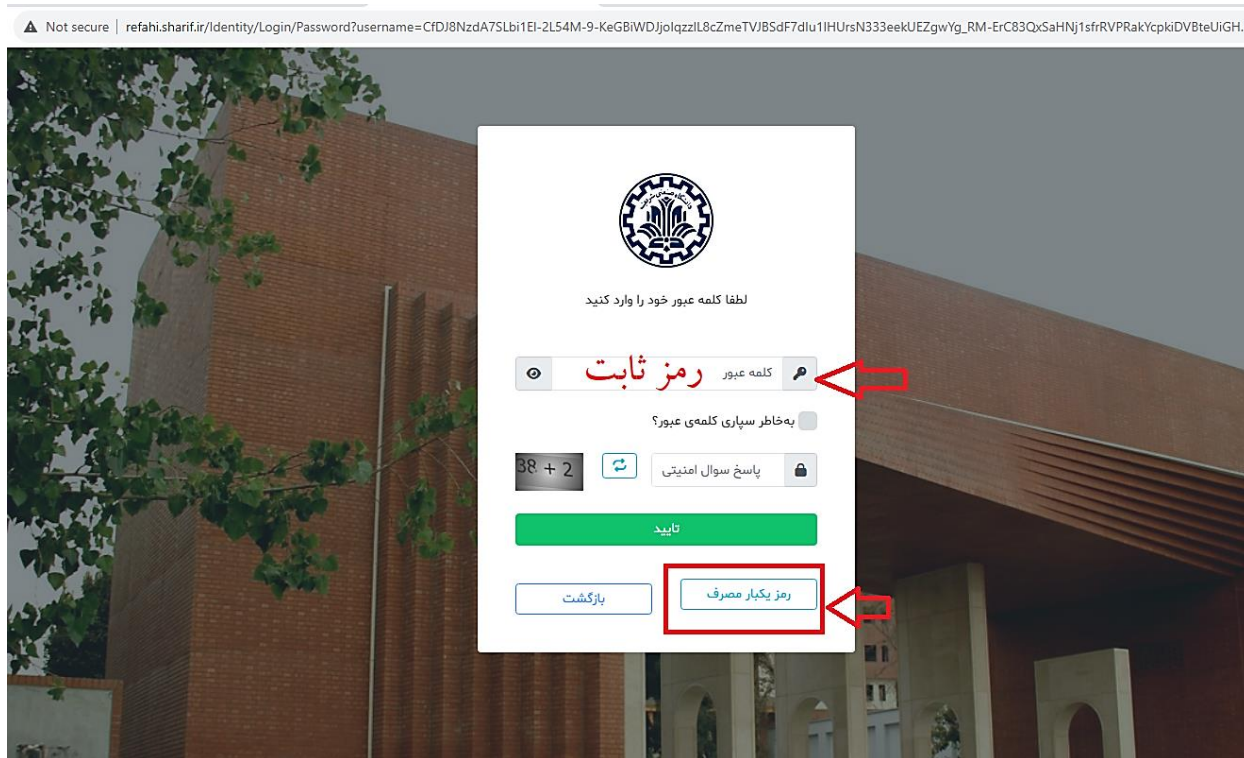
Not secure | refahi.sharif.ir/Identity/Login/Password?username=CfDJ8NzdA7SLbi1EI-2L54M-9-KeGBiWDJjolqzzIL8cZmeTVJBSdF7dIu1IHUrsN333eekUEZgwYg_RM-ErC83QxSaHNj1sfrRVPRakYcpkiDVBteUiGH.

لطفا کلمه عبور خود را وارد کنید

کلمه عبور

رمز ثابت

به‌خاطر سپاری کلمه‌ی عبور؟

پاسخ سوال امنیتی

38 + 2

تایید

رمز یکبار مصرف

بازگشت